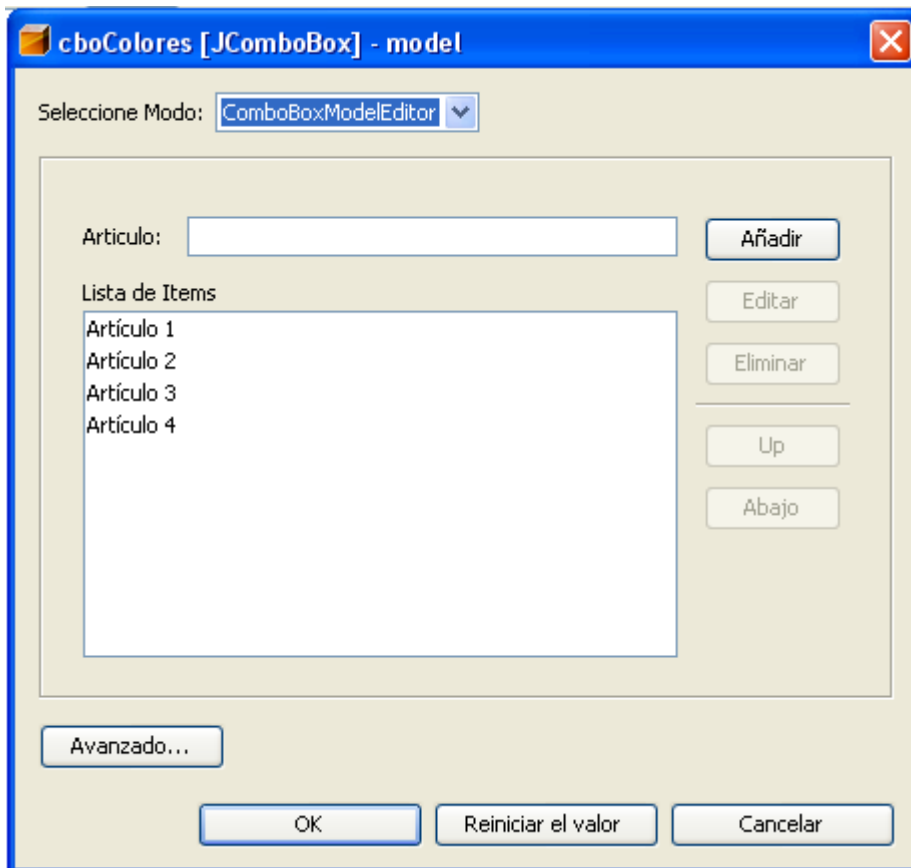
cboColores [JComboBox] - model

Seleccione Modo: ComboBoxModelEditor

Articulo:

Añadir

Lista de Items

Artículo 1
Artículo 2
Artículo 3
Artículo 4

Editar

Eliminar

Up

Abajo

Avanzado...

OK

Reiniciar el valor

Cancelar